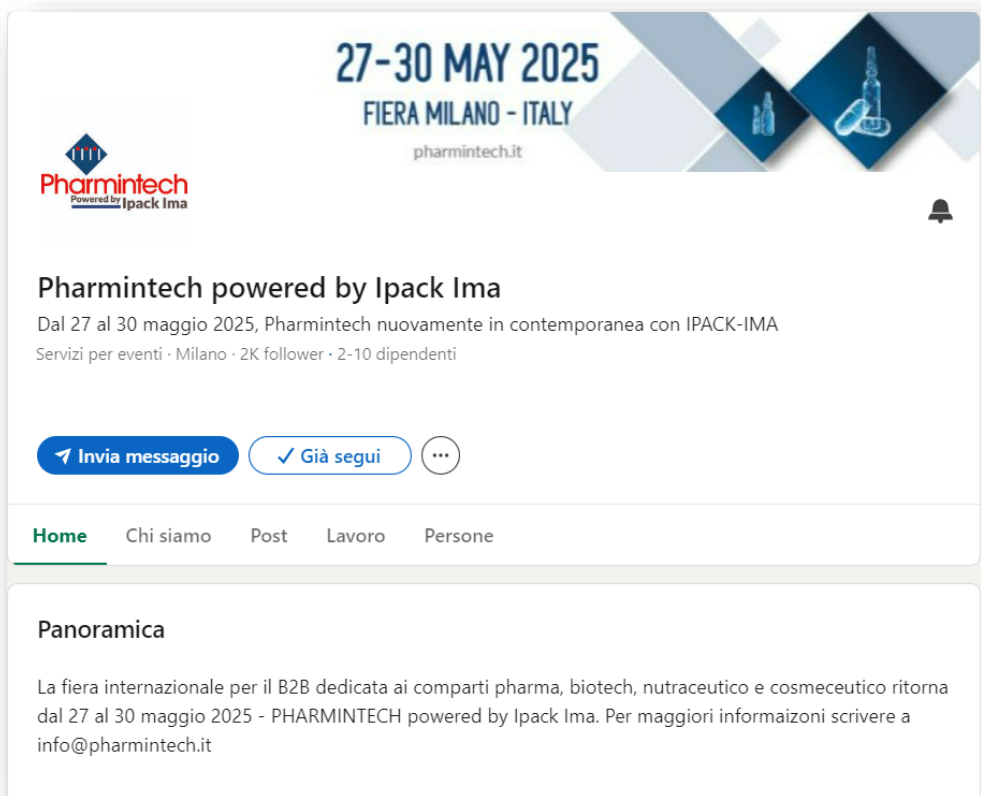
27-30 MAY 2025
FIERA MILANO - ITALY
pharmintech.it

Pharmintech
Powered by Ipack Ima

Pharmintech powered by Ipack Ima
Dal 27 al 30 maggio 2025, Pharmintech nuovamente in contemporanea con IPACK-IMA
Servizi per eventi · Milano · 2K follower · 2-10 dipendenti

Invia messaggio
✓ Già segui
···

Home
Chi siamo
Post
Lavoro
Persone

Panoramica

La fiera internazionale per il B2B dedicata ai comparti pharma, biotech, nutraceutico e cosmeceutico ritorna dal 27 al 30 maggio 2025 - PHARMINTECH powered by Ipack Ima. Per maggiori informaizoni scrivere a info@pharmintech.it